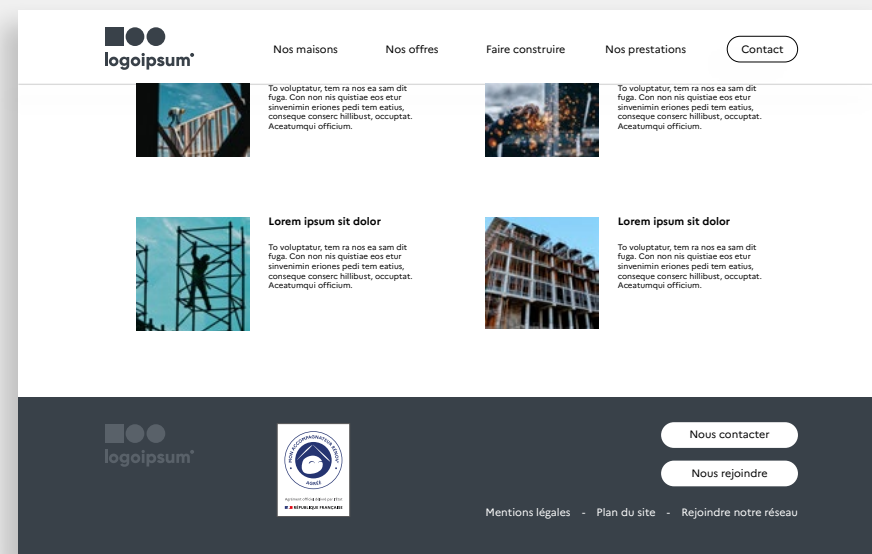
logoipsum

Nos maisons Nos offres Faire construire Nos prestations Contact

To voluptatur, tem ra nos ea sam dit fuga. Con non nis quistiae eos etur sinvenimin eriones pedi tem eatius, conseque conserc hillibust, occuptat. Aceatumqui officium.

To voluptatur, tem ra nos ea sam dit fuga. Con non nis quistiae eos etur sinvenimin eriones pedi tem eatius, conseque conserc hillibust, occuptat. Aceatumqui officium.

Lorem ipsum sit dolor

To voluptatur, tem ra nos ea sam dit fuga. Con non nis quistiae eos etur sinvenimin eriones pedi tem eatius, conseque conserc hillibust, occuptat. Aceatumqui officium.

Lorem ipsum sit dolor

To voluptatur, tem ra nos ea sam dit fuga. Con non nis quistiae eos etur sinvenimin eriones pedi tem eatius, conseque conserc hillibust, occuptat. Aceatumqui officium.

logoipsum

MON ACCOMPAGNATEUR RÉNOV' AGRÉÉ

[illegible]

RÉPUBLIQUE FRANÇAISE

Nous contacter

Nous rejoindre

Mentions légales - Plan du site - Rejoindre notre réseau